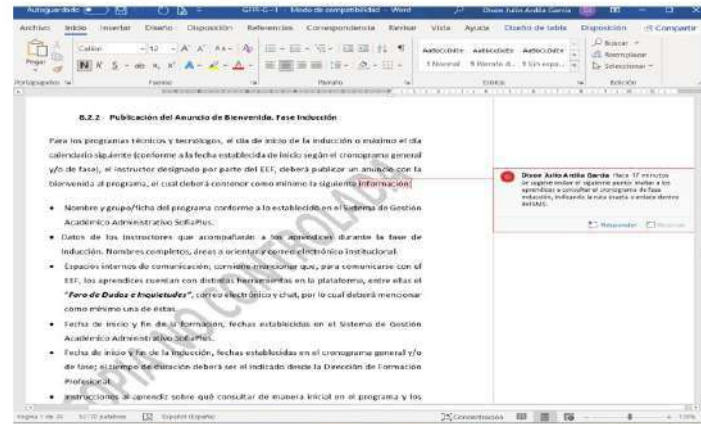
Autoguardado GFR-G-1 - Modo de compatibilidad - Word Dixon Julio Ardila Garcia

Archivo Inicio Insertar Diseño Disposición Referencias Correspondencia Revisar Vista Ayuda Diseño de tabla Disposición Compartir

Pegar Calibri 12 AaBbCcDd AaBbCcDd AaBbCcDd Buscar Reemplazar Seleccionar

1 Normal 1 Sin espa...

Portapapeles Fuente Párrafo Estilos Edición

8.2.2 Publicación del Anuncio de Bienvenida. Fase Inducción

Para los programas técnicos y tecnólogos, el día de inicio de la inducción o máximo el día calendario siguiente (conforme a la fecha establecida de inicio según el cronograma general y/o de fase), el instructor designado por parte del EEF, deberá publicar un anuncio con la bienvenida al programa, el cual deberá contener como mínimo la siguiente información:

• Nombre y grupo/ficha del programa conforme a lo establecido en el Sistema de Gestión Académico Administrativo SofiaPlus.

• Datos de los instructores que acompañarán a los aprendices durante la fase de Inducción. Nombres completos, áreas a orientar y correo electrónico institucional.

• Espacios internos de comunicación; conviene mencionar que, para comunicarse con el EEF, los aprendices cuentan con distintas herramientas en la plataforma, entre ellas el "Foro de Dudas e Inquietudes", correo electrónico y chat, por lo cual deberá mencionar como mínimo una de estas.

• Fechas de inicio y fin de la formación, fechas establecidas en el Sistema de Gestión Académico Administrativo SofiaPlus.

• Fecha de inicio y fin de la inducción, fechas establecidas en el cronograma general y/o de fase; el tiempo de duración deberá ser el indicado desde la Dirección de Formación Profesional.

• Instrucciones al aprendiz sobre qué consultar de manera inicial en el programa y los

Dixon Julio Ardila Garcia Hace 17 minutos
Se sugiere incluir el siguiente punto: Invitar a los aprendices a consultar el cronograma de fase inducción, indicando la ruta exacta o enlace dentro del LMS.

Responder Resolver

Página 1 de 36 5770 palabras Español (España) Concentración 110%